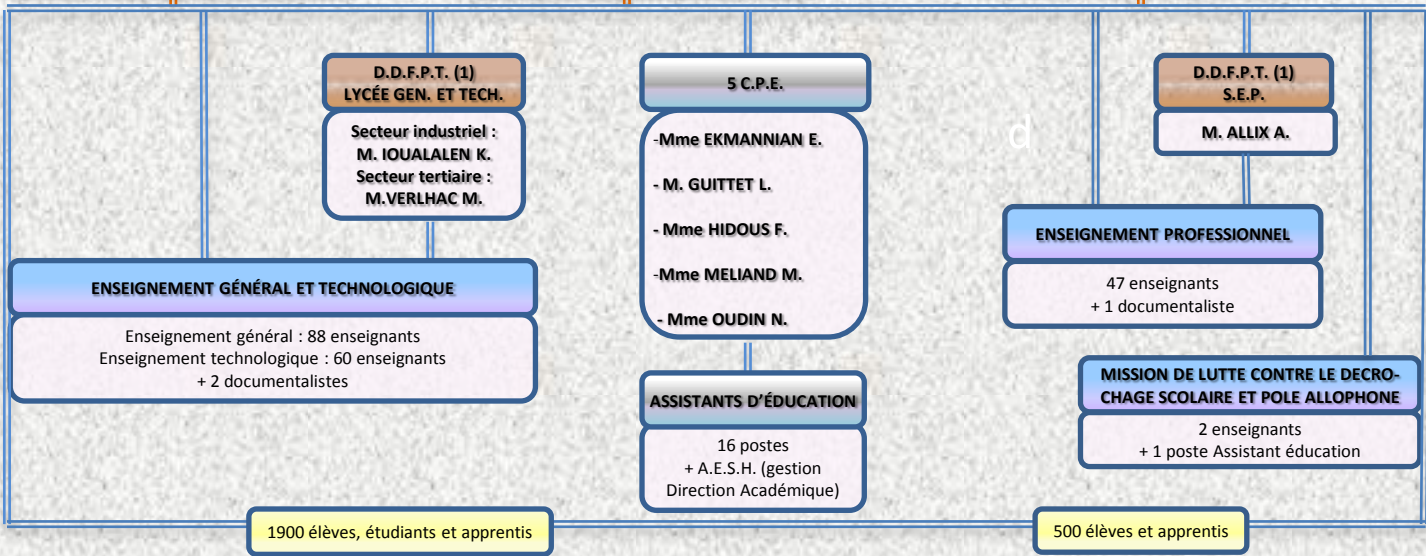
D.D.F.P.T. (1)
LYCÉE GEN. ET TECH.

Secteur industriel :
M. IOUALALEN K.
Secteur tertiaire :
M.VERLHAC M.

5 C.P.E.

-Mme EKMANNIAN E.

- M. GUITTET L.

- Mme HIDOUS F.

-Mme MELIAND M.

- Mme OUDIN N.

d

D.D.F.P.T. (1)
S.E.P.

M. ALLIX A.

ENSEIGNEMENT PROFESSIONNEL

47 enseignants
+ 1 documentaliste

ENSEIGNEMENT GÉNÉRAL ET TECHNOLOGIQUE

Enseignement général : 88 enseignants
Enseignement technologique : 60 enseignants
+ 2 documentalistes

ASSISTANTS D'ÉDUCATION

16 postes
+ A.E.S.H. (gestion Direction Académique)

MISSION DE LUTTE CONTRE LE DECROCHAGE SCOLAIRE ET POLE ALLOPHONE

2 enseignants
+ 1 poste Assistant éducation

1900 élèves, étudiants et apprentis

500 élèves et apprentis